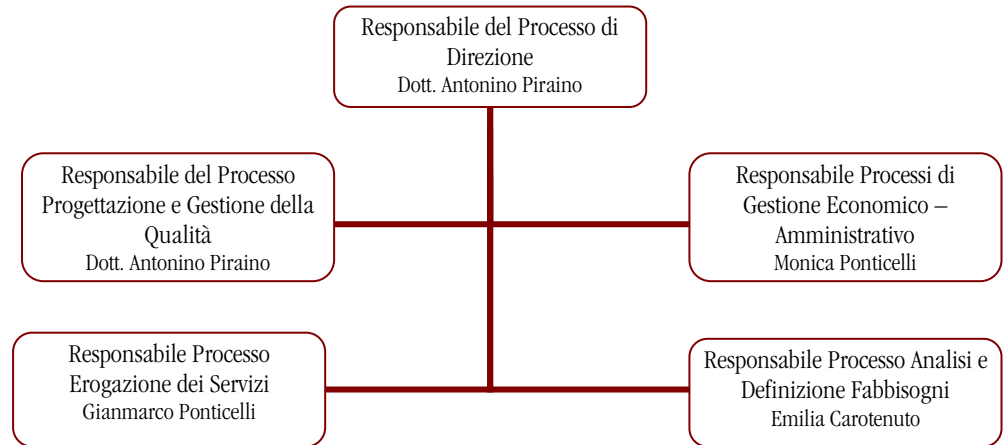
Responsabile del Processo di Direzione
Dott. Antonino Piraino

Responsabile del Processo Progettazione e Gestione della Qualità
Dott. Antonino Piraino

Responsabile Processi di Gestione Economico – Amministrativo
Monica Ponticelli

Responsabile Processo Erogazione dei Servizi
Gianmarco Ponticelli

Responsabile Processo Analisi e Definizione Fabbisogni
Emilia Carotenuto